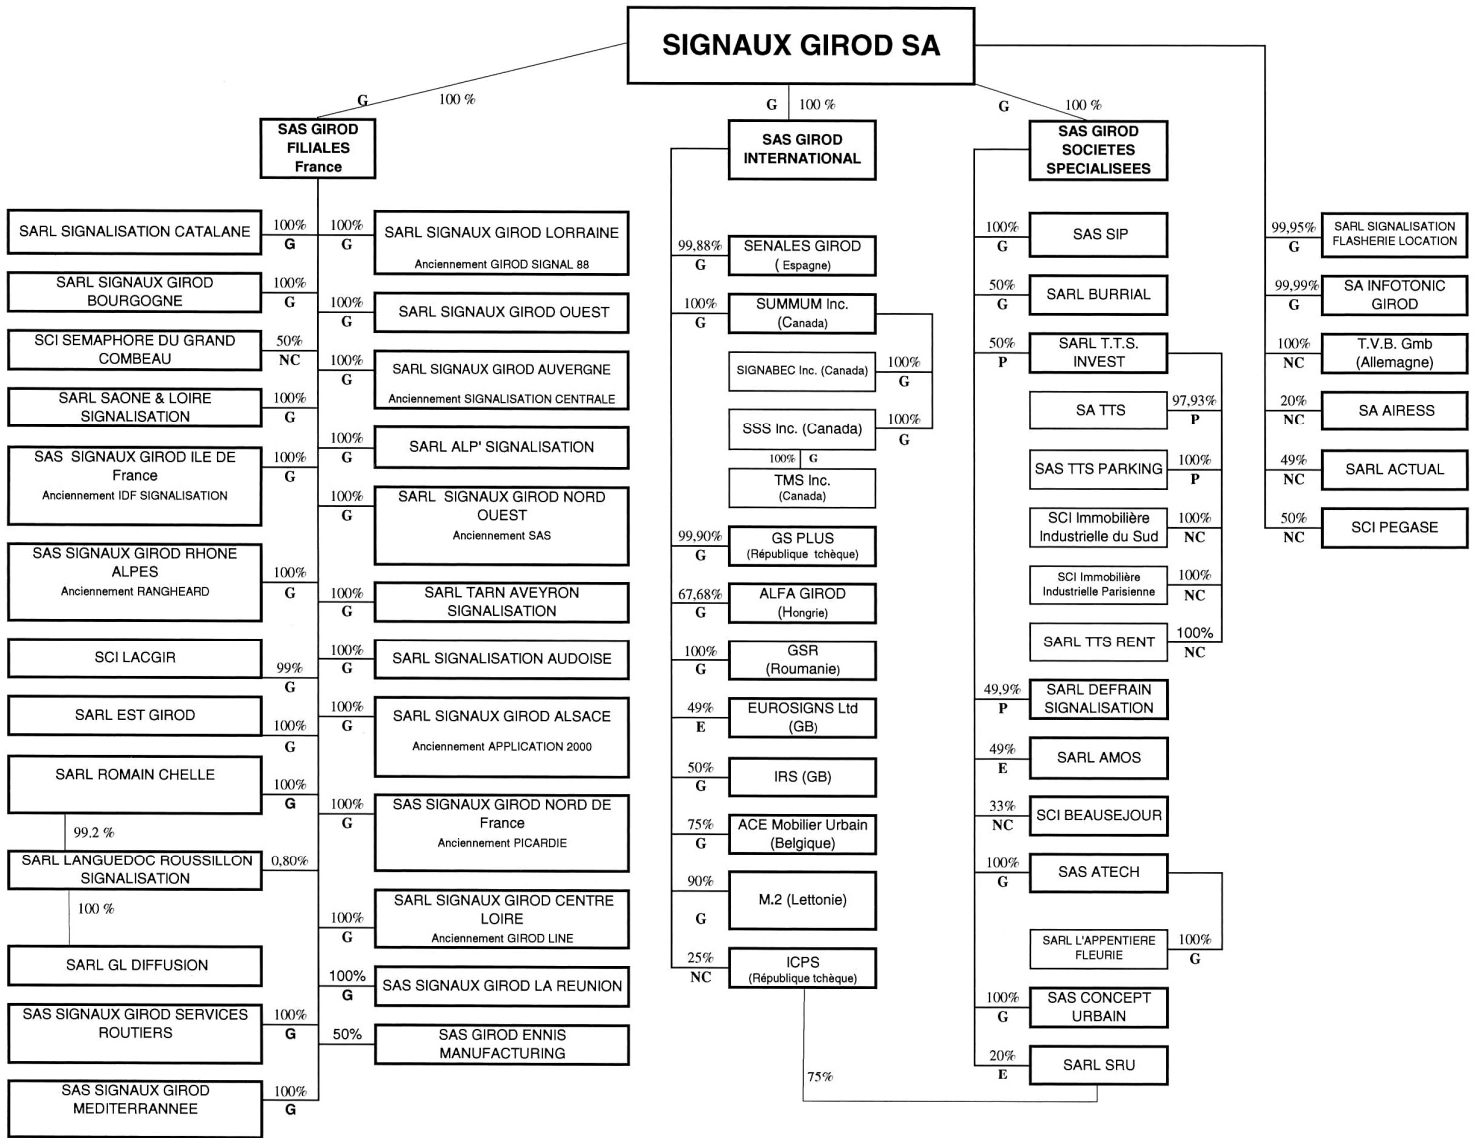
SIGNAUX GIROD SA

G 100 %

SAS GIROD FILIALES France

G 100 %

SAS GIROD INTERNATIONAL

G 100 %

SAS GIROD SOCIETES SPECIALISEES

SARL SIGNALISATION CATALANE
100% G

SARL SIGNAUX GIROD BOURGOGNE
100% G

SCI SEMAPHORE DU GRAND COMBEAU
50% NC

SARL SAONE & LOIRE SIGNALISATION
100% G

SAS SIGNAUX GIROD ILE DE France
Anciennement IDF SIGNALISATION
100% G

SAS SIGNAUX GIROD RHONE ALPES
Anciennement RANGHEARD
100% G

SCI LACGIR
99% G

SARL EST GIROD
100% G

SARL ROMAIN CHELLE
100% G

99.2 %

SARL LANGUEDOC ROUSSILLON SIGNALISATION
0,80%

100 %

SARL GL DIFFUSION

SAS SIGNAUX GIROD SERVICES ROUTIERS
100% G

SAS SIGNAUX GIROD MEDITERRANEE
100% G

100% G
SARL SIGNAUX GIROD LORRAINE
Anciennement GIROD SIGNAL 88

100% G
SARL SIGNAUX GIROD OUEST

100% G
SARL SIGNAUX GIROD AUVERGNE
Anciennement SIGNALISATION CENTRALE

100% G
SARL ALP' SIGNALISATION

100% G
SARL SIGNAUX GIROD NORD OUEST
Anciennement SAS

100% G
SARL TARN AVEYRON SIGNALISATION

100% G
SARL SIGNALISATION AUDOISE

100% G
SARL SIGNAUX GIROD ALSACE
Anciennement APPLICATION 2000

100% G
SAS SIGNAUX GIROD NORD DE France
Anciennement PICARDIE

100% G
SARL SIGNAUX GIROD CENTRE LOIRE
Anciennement GIROD LINE

100% G
SAS SIGNAUX GIROD LA REUNION

50%
SAS GIROD ENNIS MANUFACTURING

99,88% G
SENALES GIROD
( Espagne)

100% G
SUMMUM Inc.
(Canada)

SIGNABEC Inc. (Canada)
100% G

SSS Inc. (Canada)
100% G

100% G
TMS Inc.
(Canada)

99,90% G
GS PLUS
(République tchèque)

67,68% G
ALFA GIROD
(Hongrie)

100% G
GSR
(Roumanie)

49% E
EUROSIGNS Ltd
(GB)

50% G
IRS (GB)

75% G
ACE Mobilier Urbain
(Belgique)

90% G
M.2 (Lettonie)

25% NC
ICPS
(République tchèque)

75%

100% G
SAS SIP

50% G
SARL BURRIAL

50% P
SARL T.T.S. INVEST

SA TTS
97,93% P

SAS TTS PARKING
100% P

SCI Immobilière Industrielle du Sud
100% NC

SCI Immobilière Industrielle Parisienne
100% NC

SARL TTS RENT
100% NC

49,9% P
SARL DEFRAIN SIGNALISATION

49% E
SARL AMOS

33% NC
SCI BEAUSEJOUR

100% G
SAS ATECH

SARL L'APPENTIERE FLEURIE
100% G

100% G
SAS CONCEPT URBAIN

20% E
SARL SRU

99,95% G
SARL SIGNALISATION FLASHERIE LOCATION

99,99% G
SA INFOTONIC GIROD

100% NC
T.V.B. Gmb (Allemagne)

20% NC
SA AIRESS

49% NC
SARL ACTUAL

50% NC
SCI PEGASE